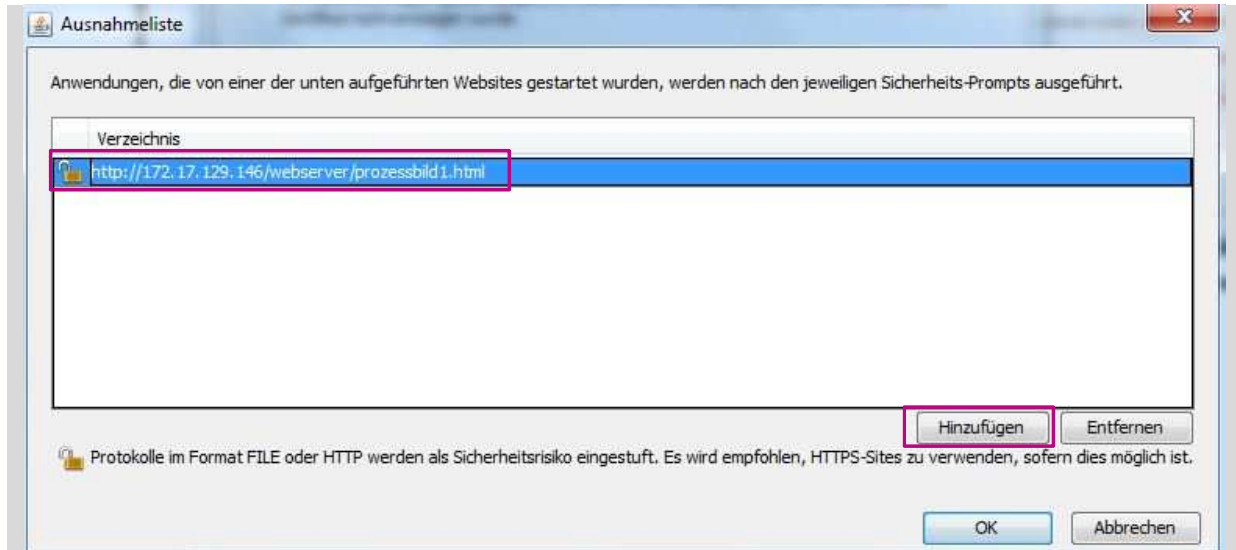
Ausnahmeliste

Anwendungen, die von einer der unten aufgeführten Websites gestartet wurden, werden nach den jeweiligen Sicherheits-Prompts ausgeführt.

| Verzeichnis |
|---|
| http://172.17.129.146/webserver/prozessbild1.html |

Hinzufügen Entfernen

Protokolle im Format FILE oder HTTP werden als Sicherheitsrisiko eingestuft. Es wird empfohlen, HTTPS-Sites zu verwenden, sofern dies möglich ist.

OK Abbrechen